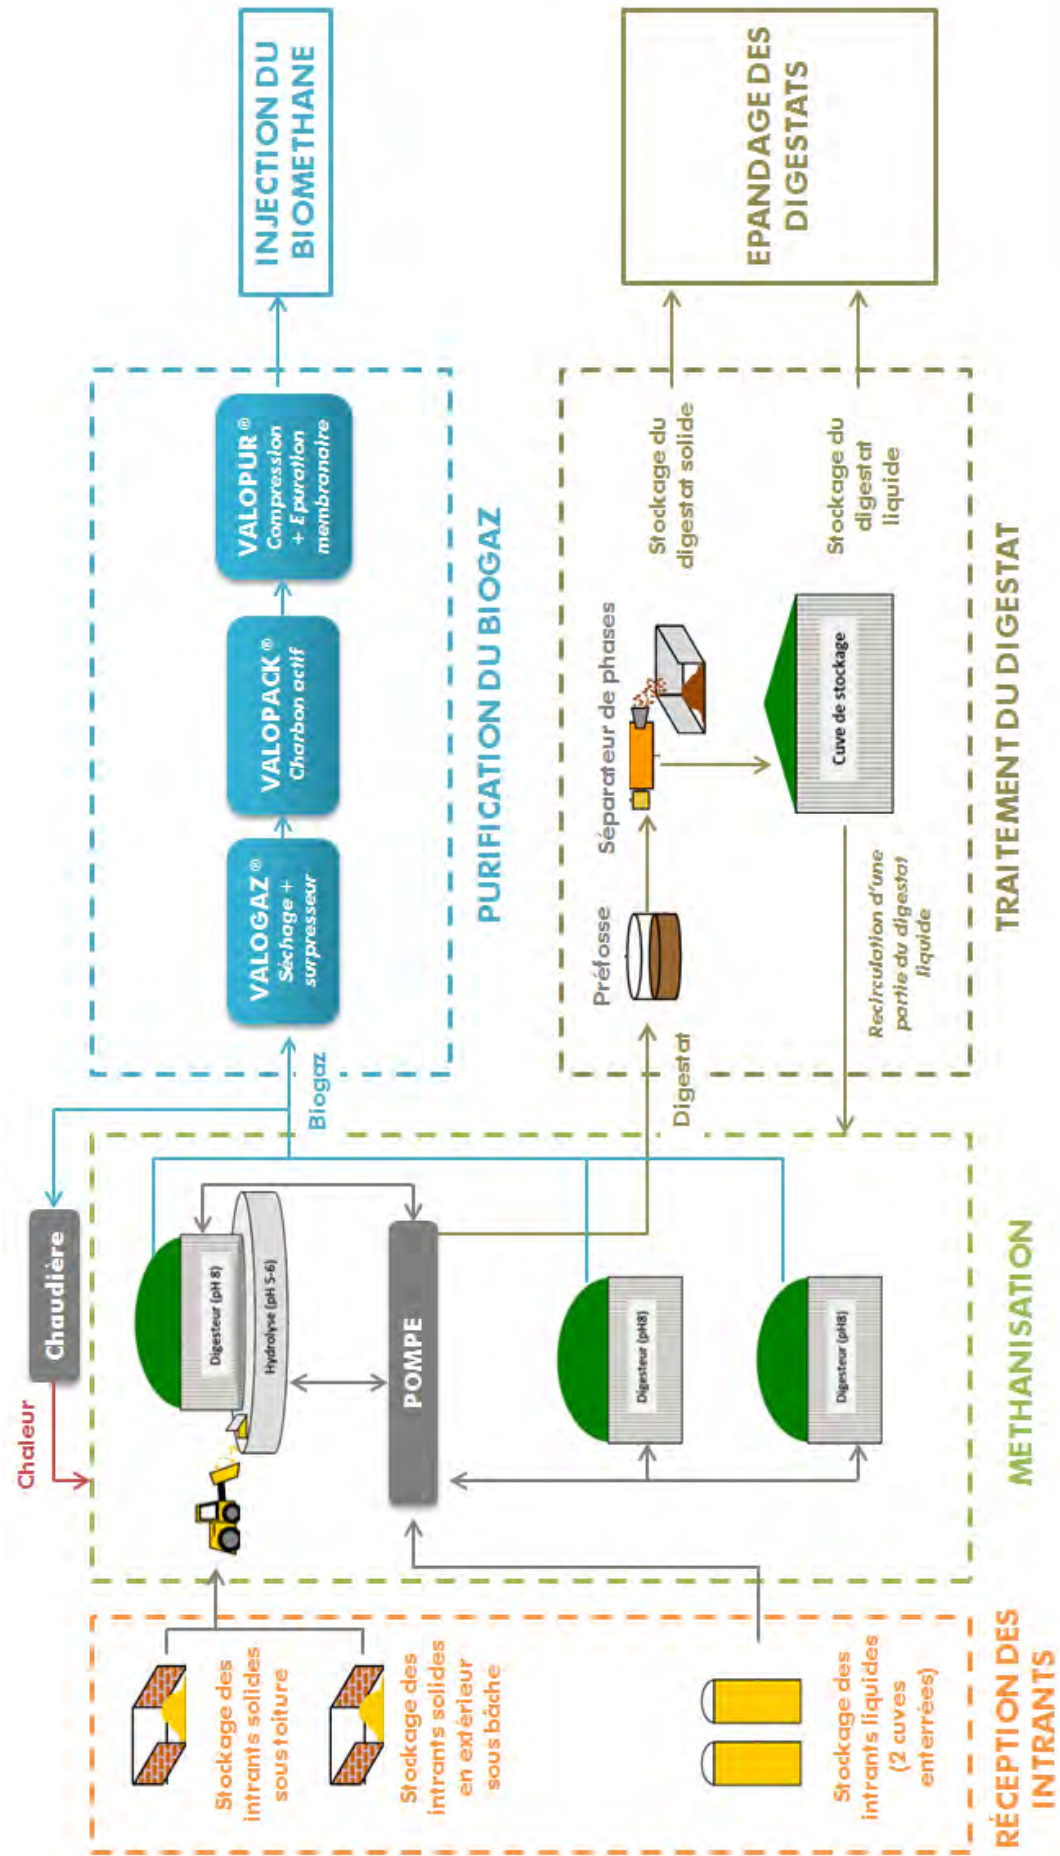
INJECTION DU BIOMETHANE

EPANDAGE DES DIGESTATS

VALOPUR ®
Compression + Epuration membranaire

VALOPACK ®
Charbon actif

VALOGAZ ®
Séchage + surpresseur

PURIFICATION DU BIOGAZ

Biogaz

Chaudière

Chaleur

Stockage du digestat solide

Stockage du digestat liquide

Séparateur de phases

Cuve de stockage

Préfosse

Digestat

Recirculation d'une partie du digestat liquide

TRAITEMENT DU DIGESTAT

Digesteur (pH 8)

Hydrolyse (pH 5-6)

POMPE

Digesteur (pH8)

Digesteur (pH8)

METHANISATION

Stockage des intrants solides sous toiture

Stockage des intrants solides en extérieur sous bâche

Stockage des intrants liquides (2 cuves enterrées)

RÉCEPTION DES INTRANTS